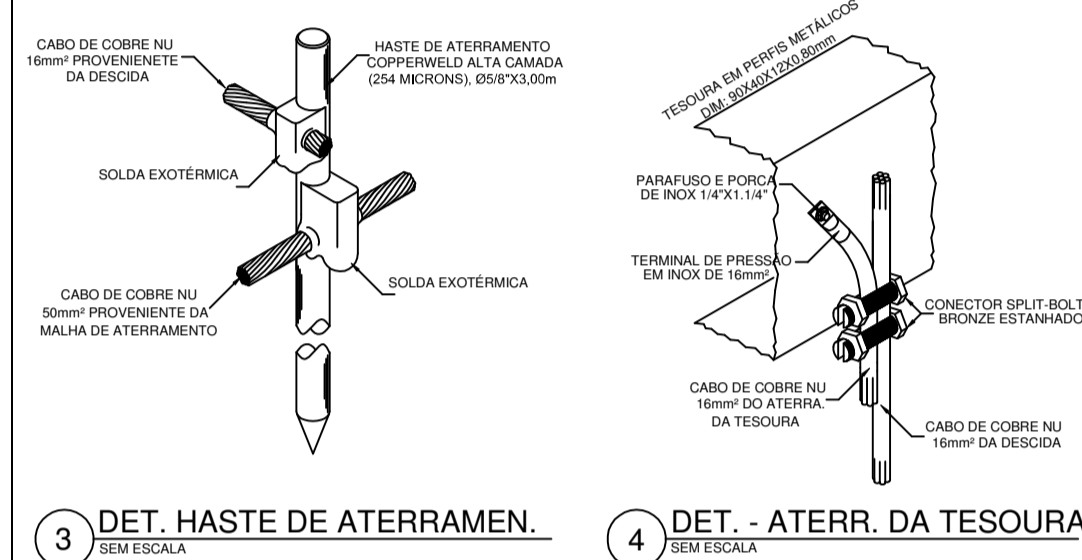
CABO DE COBRE NU 16mm² PROVENIENETE DA DESCIDA

HASTE DE ATERRAMENTO COPPERWELD ALTA CAMADA (254 MICRONS), Ø5/8"X3,00m

SOLDA EXOTÉRMICA

CABO DE COBRE NU 50mm² PROVENIENTE DA MALHA DE ATERRAMENTO

SOLDA EXOTÉRMICA

3 DET. HASTE DE ATERRAMEN.
SEM ESCALA

TESOURA EM PERFIS METÁLICOS DIM: 90X40X12X0,80mm

PARAFUSO E PORCA DE INOX 1/4"X1.1/4"

TERMINAL DE PRESSÃO EM INOX DE 16mm²

CONECTOR SPLIT-BOLT BRONZE ESTANHADO

CABO DE COBRE NU 16mm² DO ATERRA. DA TESOURA

CABO DE COBRE NU 16mm² DA DESCIDA

4 DET. - ATERR. DA TESOURA
SEM ESCALA